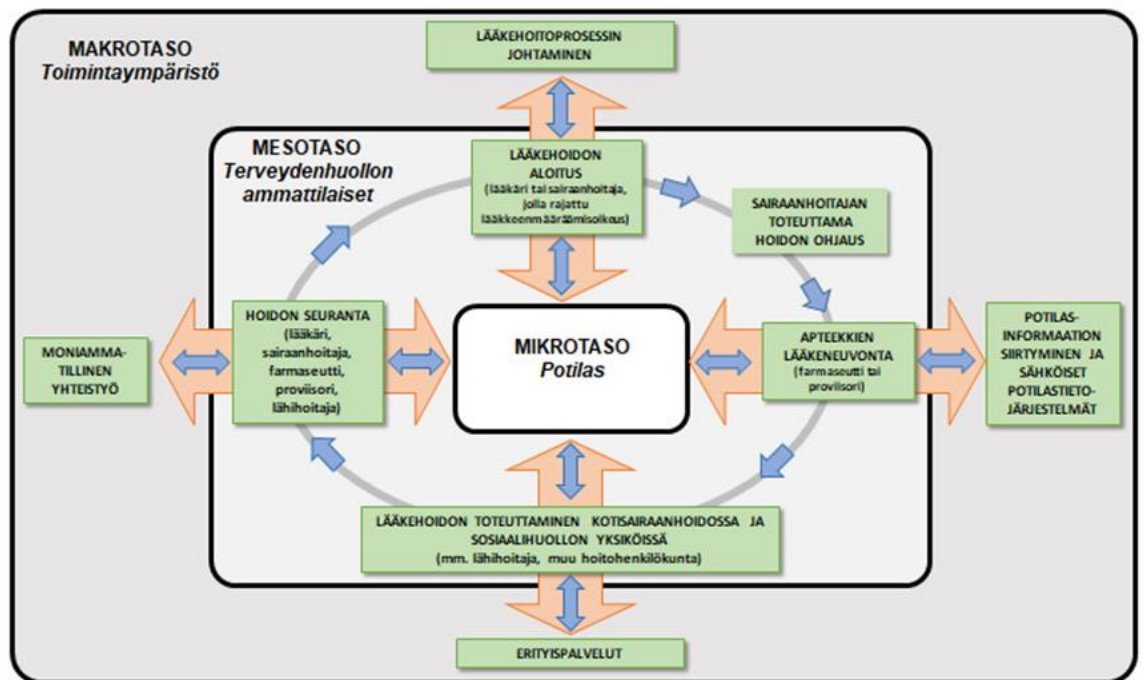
MAKROTASO
Toimintaympäristö

LÄÄKEHOITOPROSESSIN JOHTAMINEN

MESOTASO
Terveydenhuollon ammattilaiset

LÄÄKEHOIDON ALOITUS
(lääkäri tai sairaanhoitaja, joilla rajattu lääkkeenmääräämisoikeus)

SAIRAANHOITAJAN TOTEUTTAMA HOIDON OHJAUS

MONIAMMATILLINEN YHTEISTYÖ

HOIDON SEURANTA
(lääkäri, sairaanhoitaja, farmaseutti, proviisori, lähihoitaja)

MIKROTASO
Potilas

APTEEKKIEN LÄÄKENEUVONTA
(farmaseutti tai proviisori)

POTILAS-INFORMAATION SIIRTYMINEN JA SÄHKÖISET POTILASTIETO-JÄRJESTELMÄT

LÄÄKEHOIDON TOTEUTTAMINEN KOTISAIRAANHOIDOSSA JA SOSIAALIHUOLLON YKSIKÖISSÄ
(mm. lähihoitaja, muu hoitohenkilökunta)

ERITYISPALVELUT